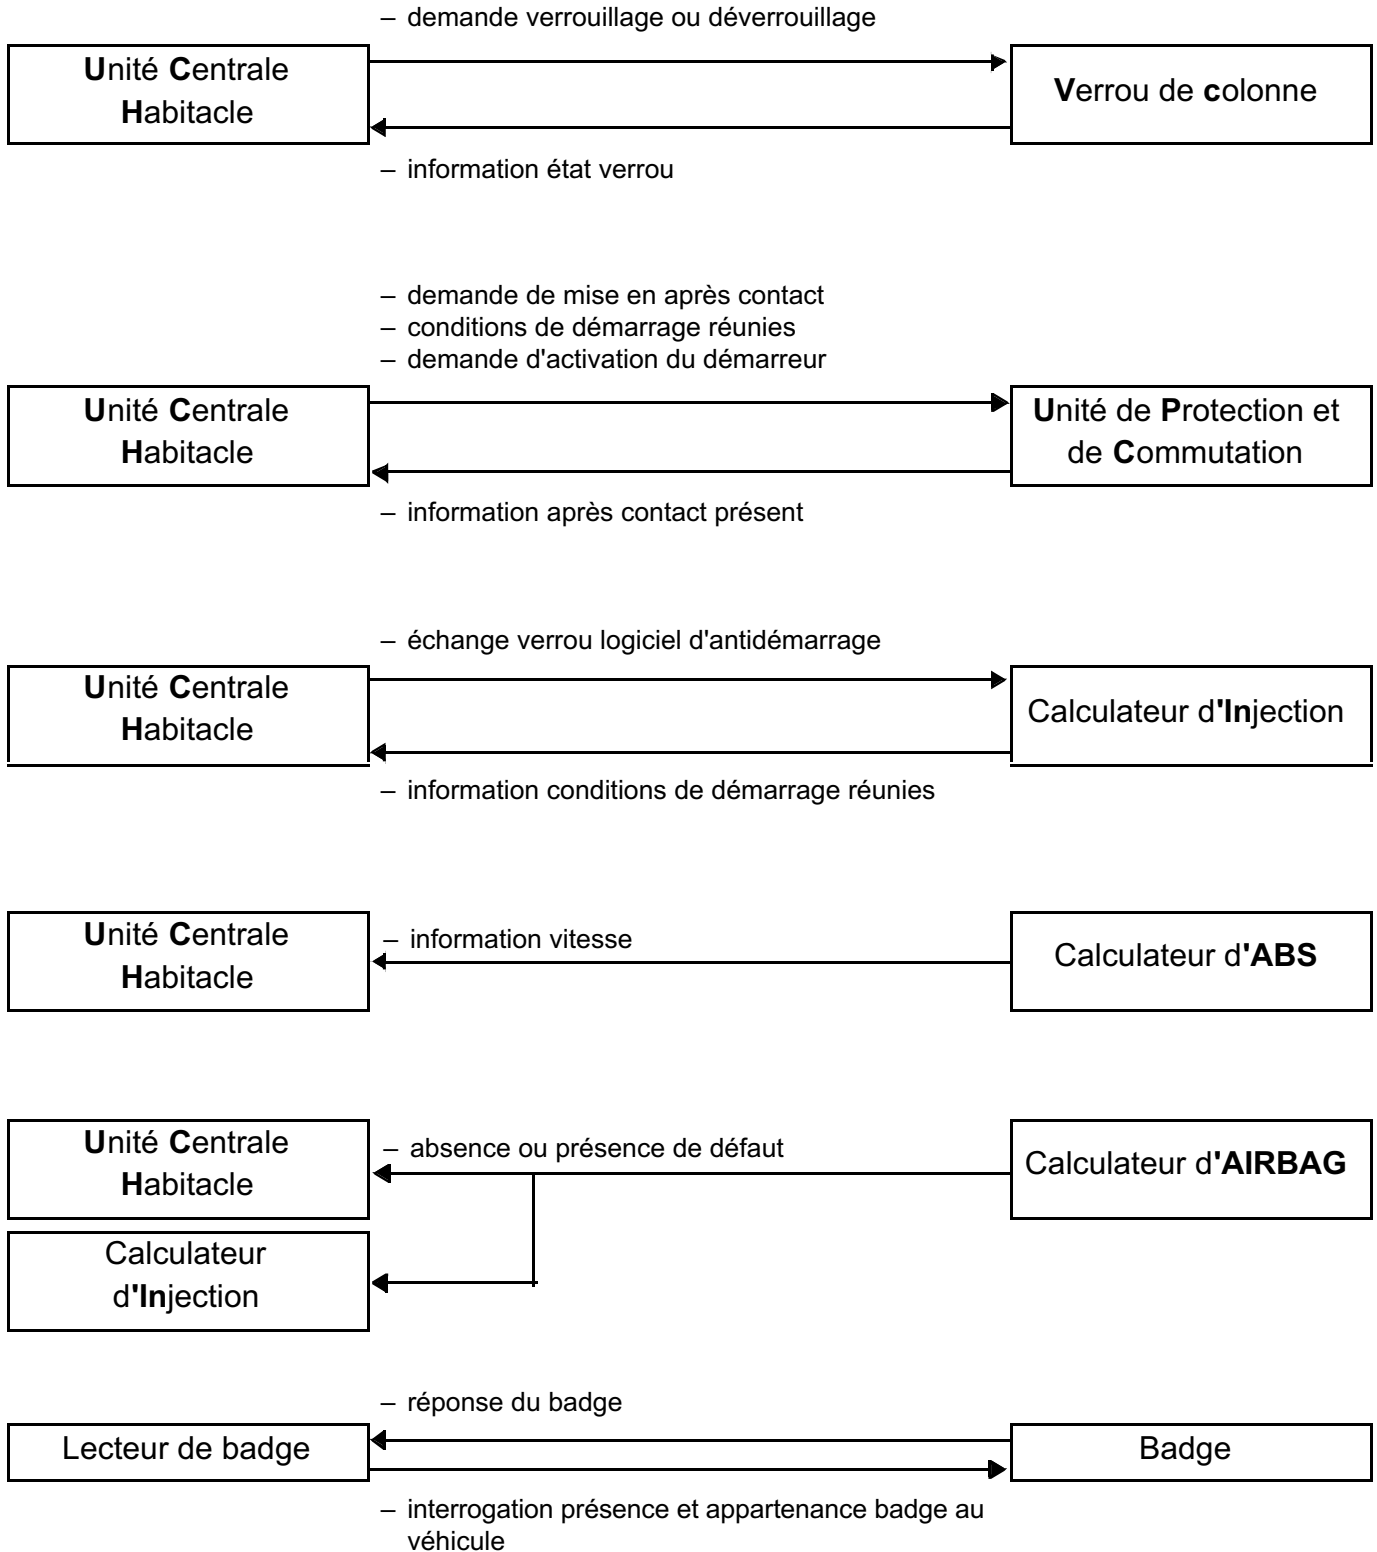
– demande verrouillage ou déverrouillage

Unité Centrale Habitacle

Verrou de colonne

– information état verrou

– demande de mise en après contact
– conditions de démarrage réunies
– demande d'activation du démarreur

Unité Centrale Habitacle

Unité de Protection et de Commutation

– information après contact présent

– échange verrou logiciel d'antidémarrage

Unité Centrale Habitacle

Calculateur d'Injection

– information conditions de démarrage réunies

Unité Centrale Habitacle

– information vitesse

Calculateur d'ABS

Unité Centrale Habitacle

– absence ou présence de défaut

Calculateur d'AIRBAG

Calculateur d'Injection

– réponse du badge

Lecteur de badge

Badge

– interrogation présence et appartenance badge au véhicule